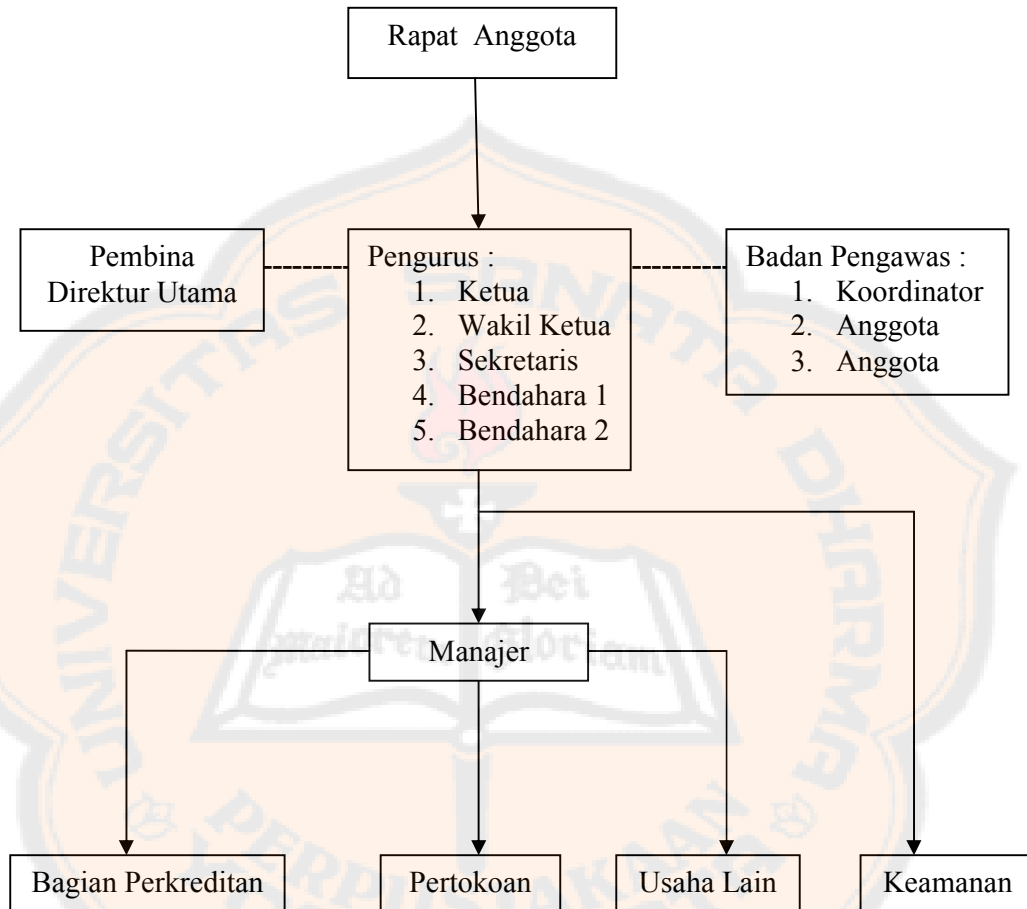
Rapat Anggota

Pembina
Direktur Utama

Pengurus :
1. Ketua
2. Wakil Ketua
3. Sekretaris
4. Bendahara 1
5. Bendahara 2

Badan Pengawas :
1. Koordinator
2. Anggota
3. Anggota

Ad Dei maiorem Gloriam

Manajer

Bagian Perkreditan

Pertokoan

Usaha Lain

Keamanan